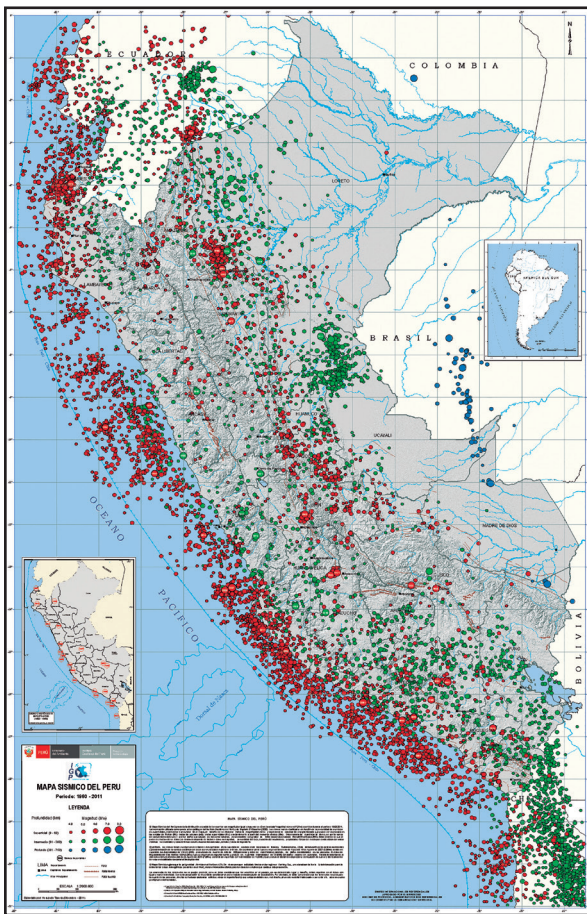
ECUADOR

COLOMBIA

LORETO

BRASIL

UCAYALI

MADRE DE DIOS

OCEANO

PACIFICO

BOLIVIA

MAPA SISMICO DEL PERU

Periodo: 1960 - 2011

LEYENDA

Profundidad (km)

Magnitud (Mw)

Superficial (0 - 60)

Intermedio (61 - 300)

Profundo (301 - 700)

LIMA

ESCALA 1:2 000 000

MAPA SISMICO DEL PERU

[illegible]